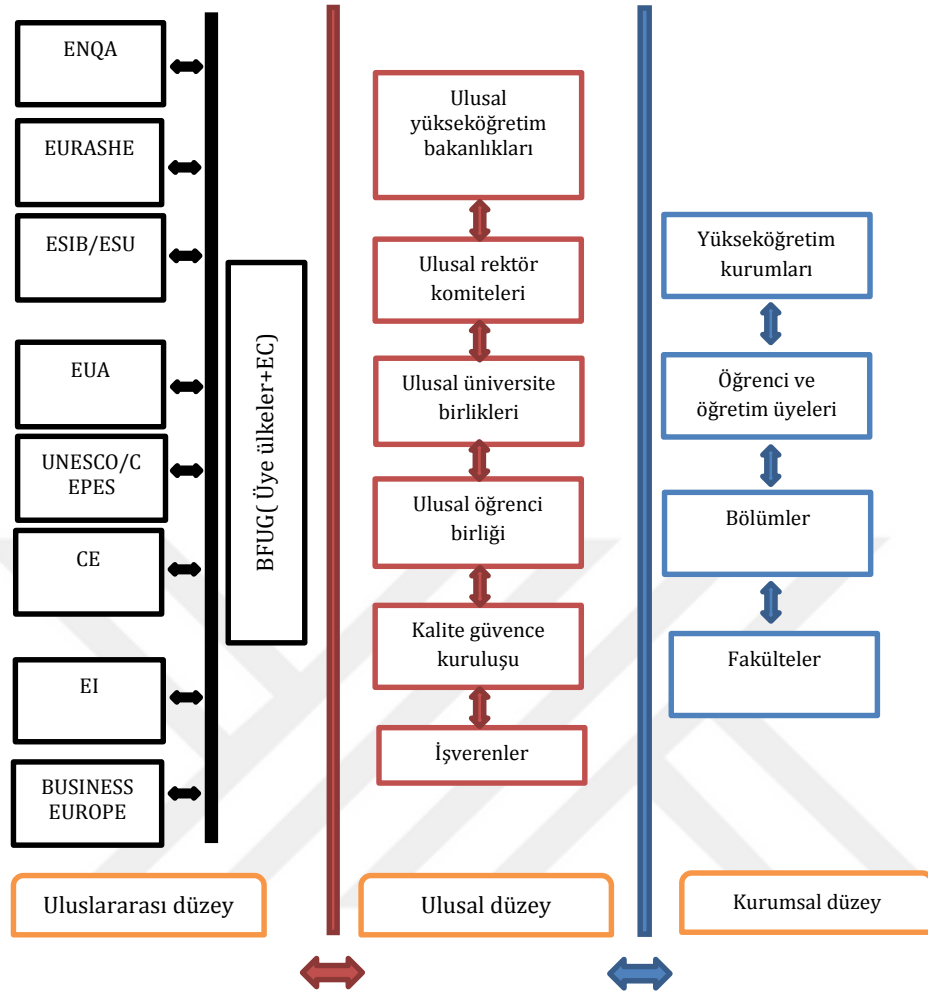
ENQA

EURASHE

ESIB/ESU

EUA

UNESCO/CEPES

CE

EI

BUSINESS EUROPE

BFUG( Üye ülkeler+EC)

Uluslararası düzey

Ulusal yükseköğretim bakanlıkları

Ulusal rektör komiteleri

Ulusal üniversite birlikleri

Ulusal öğrenci birliği

Kalite güvence kuruluşu

İşverenler

Ulusal düzey

Yükseköğretim kurumları

Öğrenci ve öğretim üyeleri

Bölümler

Fakülteler

Kurumsal düzey